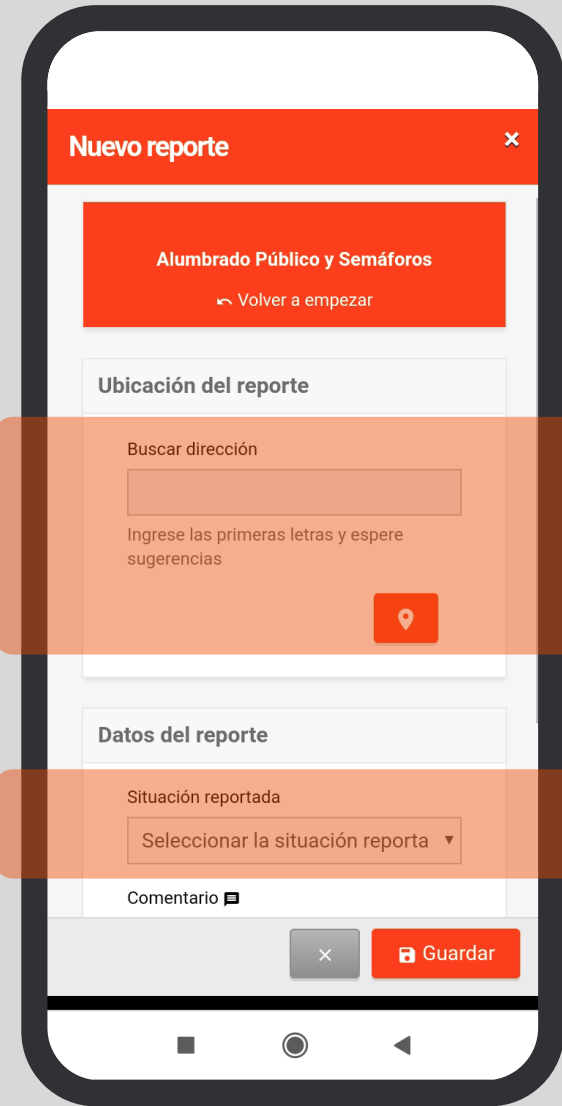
Nuevo reporte

×

Alumbrado Público y Semáforos

Volver a empezar

Ubicación del reporte

Buscar dirección

Ingrese las primeras letras y espere sugerencias

Datos del reporte

Situación reportada

Seleccionar la situación reporta

Comentario

×

Guardar